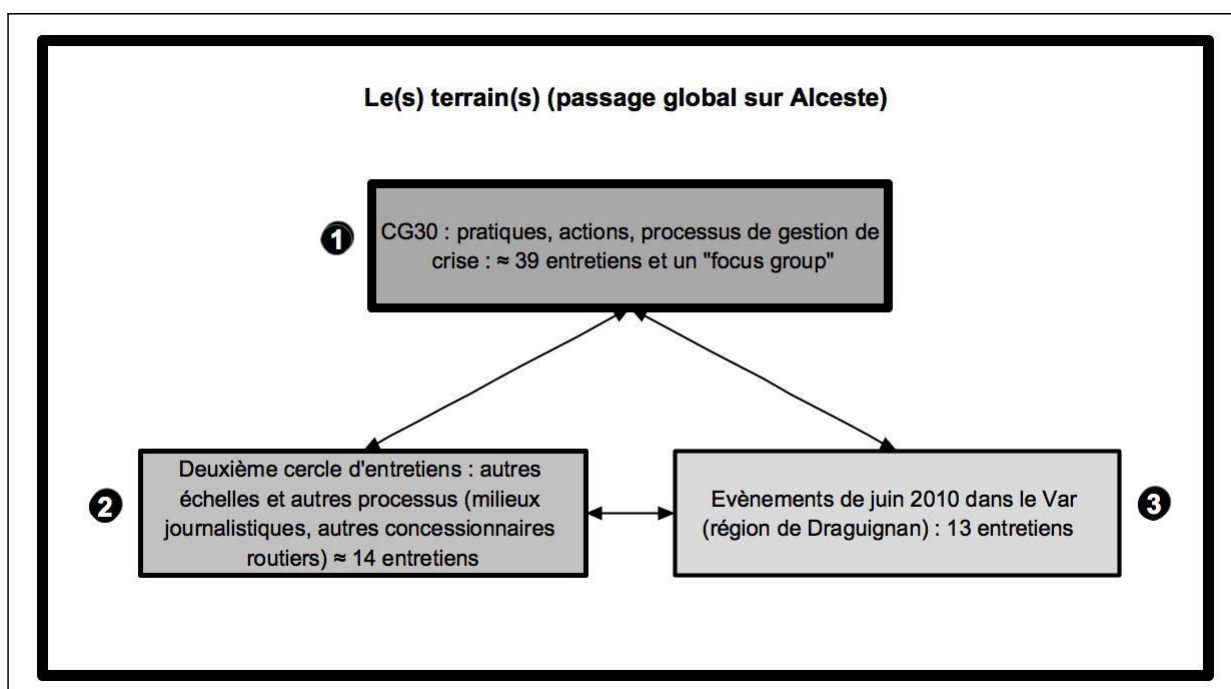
Le(s) terrain(s) (passage global sur Alceste)

❶

CG30 : pratiques, actions, processus de gestion de crise : ≈ 39 entretiens et un "focus group"

❷

Deuxième cercle d'entretiens : autres échelles et autres processus (milieux journalistiques, autres concessionnaires routiers) ≈ 14 entretiens

Evènements de juin 2010 dans le Var (région de Draguignan) : 13 entretiens

❸